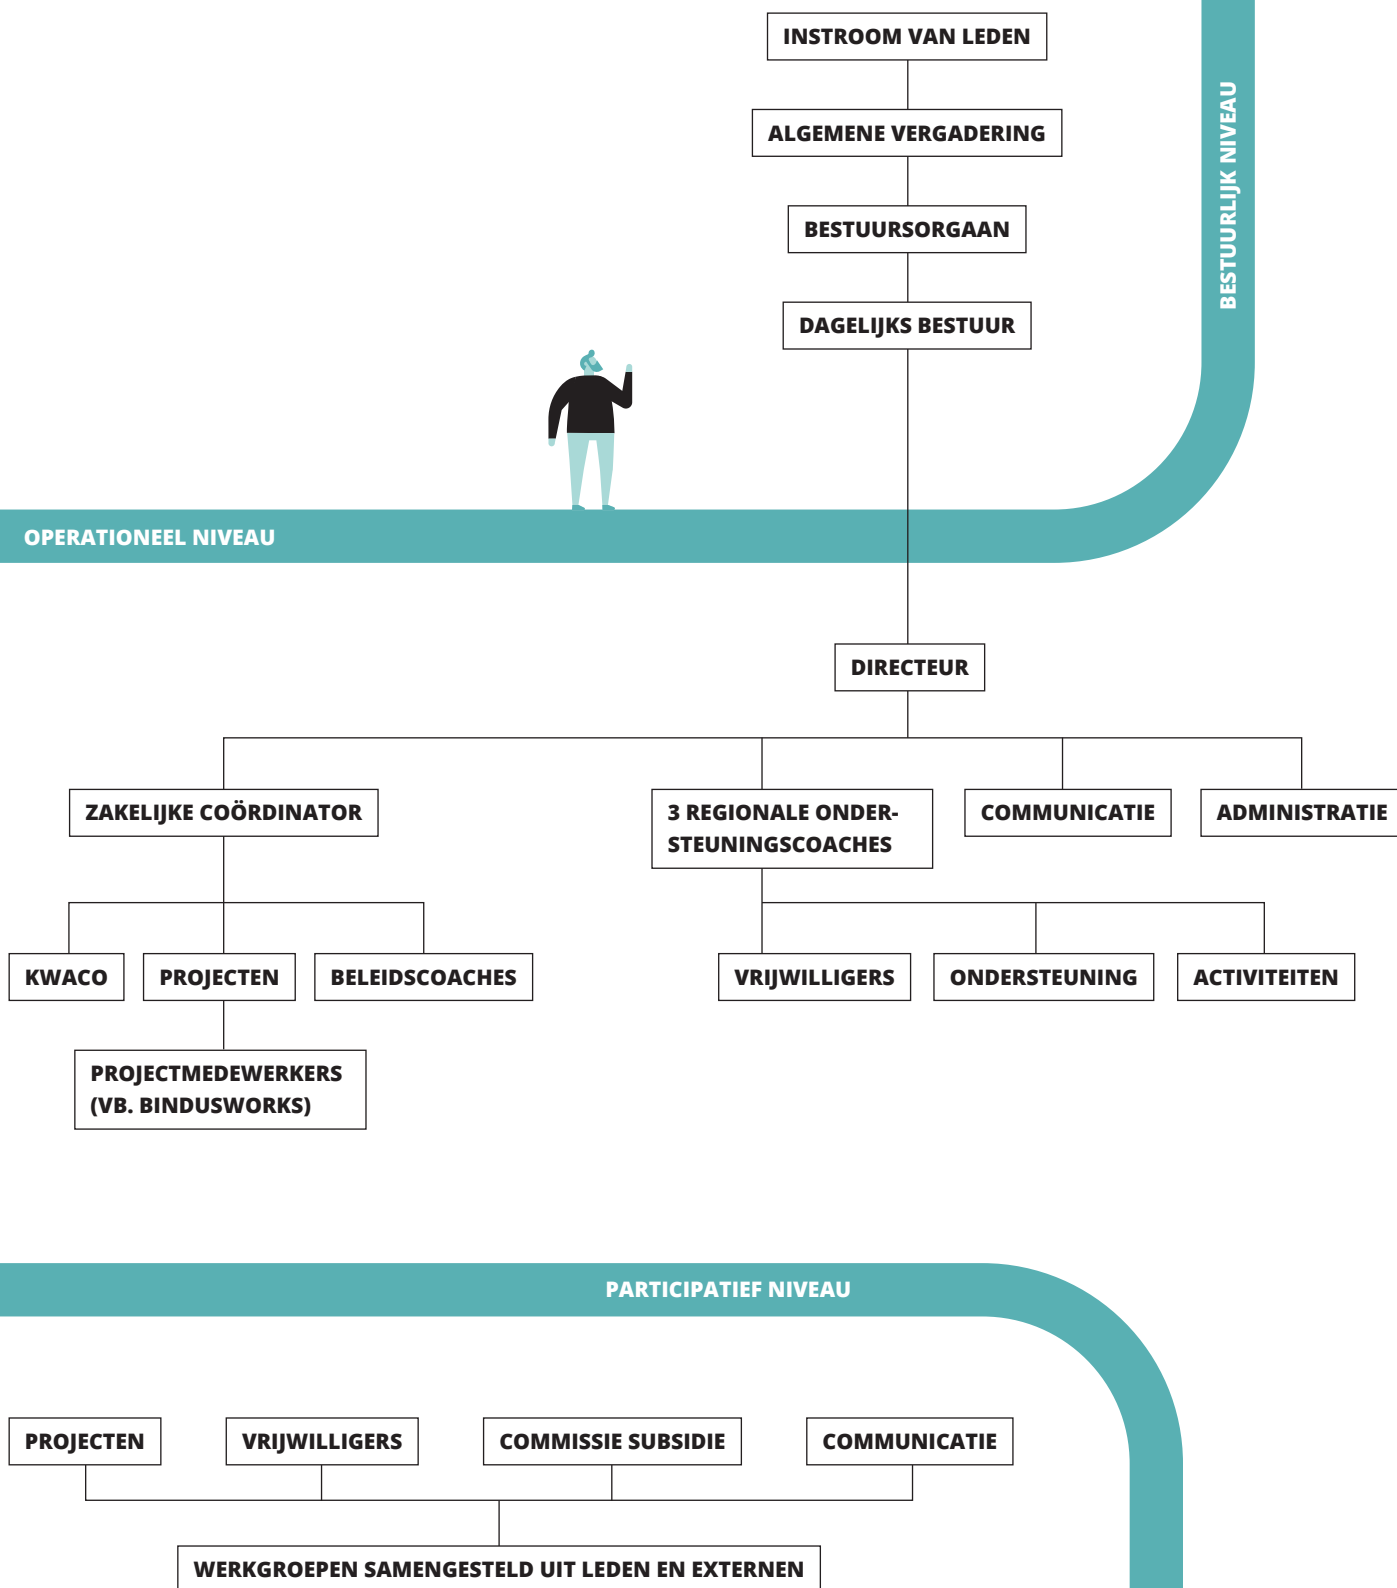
INSTROOM VAN LEDEN

ALGEMENE VERGADERING

BESTUURSORGAAN

DAGELIJKS BESTUUR

BESTUURLIJK NIVEAU

OPERATIONEEL NIVEAU

DIRECTEUR

ZAKELIJKE COÖRDINATOR

3 REGIONALE ONDERSTEUNINGSCOACHES

COMMUNICATIE

ADMINISTRATIE

KWACO

PROJECTEN

BELEIDSCOACHES

VRIJWILLIGERS

ONDERSTEUNING

ACTIVITEITEN

PROJECTMEDEWERKERS (VB. BINDUSWORKS)

PARTICIPATIEF NIVEAU

PROJECTEN

VRIJWILLIGERS

COMMISSIE SUBSIDIE

COMMUNICATIE

WERKGROEPEN SAMENGESTELD UIT LEDEN EN EXTERNEN